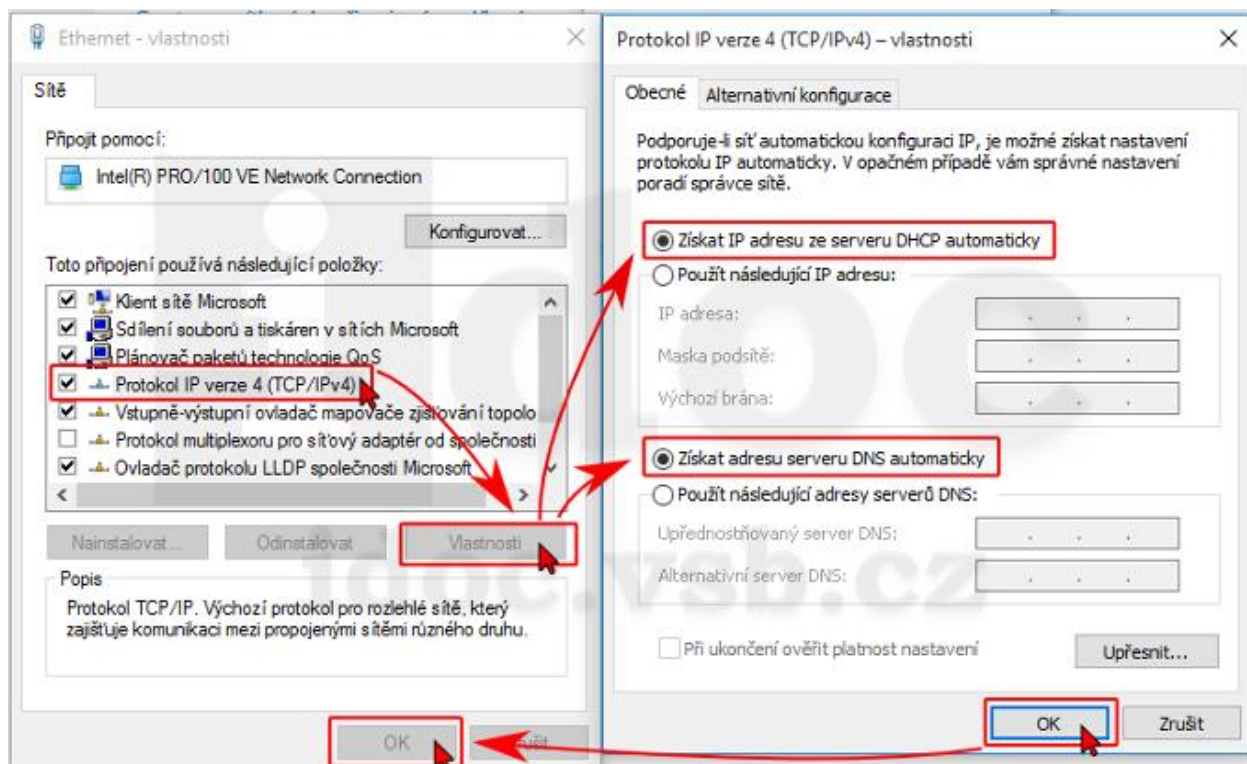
Ethernet - vlastnosti

Sítě

Připojit pomocí:

Intel(R) PRO/100 VE Network Connection

Konfigurovat...

Toto připojení používá následující položky:

☑ Klient sítě Microsoft
☑ Sdílení souborů a tiskáren v sítích Microsoft
☑ Plánovač paketů technologie QoS
☑ Protokol IP verze 4 (TCP/IPv4)
☑ Vstupně-výstupní ovladač mapovače zjišťování topolo
☐ Protokol multiplexoru pro síťový adaptér od společnosti
☑ Ovladač protokolu LLDP společnosti Microsoft

Nainstalovat... Odinstalovat Vlastnosti

Popis

Protokol TCP/IP. Výchozí protokol pro rozlehlé sítě, který zajišťuje komunikaci mezi propojenými sítěmi různého druhu.

OK Zrušit

Protokol IP verze 4 (TCP/IPv4) – vlastnosti

Obecné Alternativní konfigurace

Podporuje-li síť automatickou konfiguraci IP, je možné získat nastavení protokolu IP automaticky. V opačném případě vám správné nastavení poradí správce sítě.

Získat IP adresu ze serveru DHCP automaticky

Použít následující IP adresu:

IP adresa:

Maska podsítě:

Výchozí brána:

Získat adresu serveru DNS automaticky

Použít následující adresy serverů DNS:

Upřednostňovaný server DNS:

Alternativní server DNS:

Při ukončení ověřit platnost nastavení

Upřesnit...

OK Zrušit

ldoc.vsb.cz